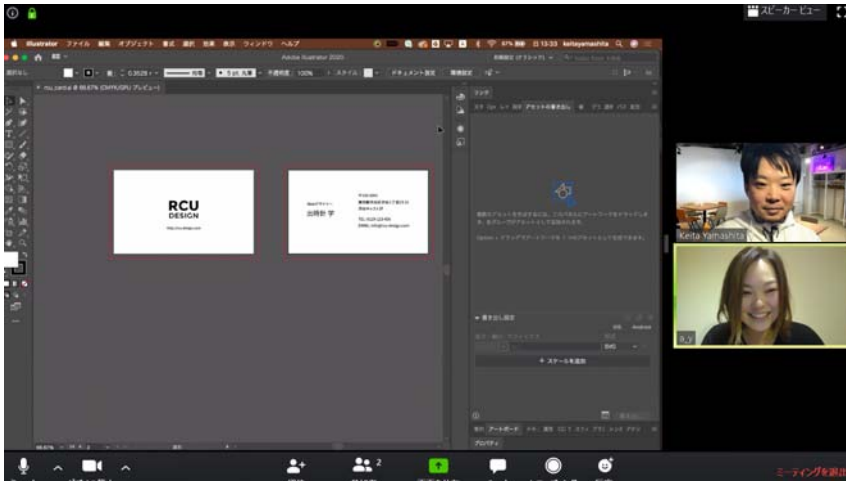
スピーカービュー

Illustrator ファイル 編集 オブジェクト 書式 選択 効果 表示 ウィンドウ ヘルプ

Adobe Illustrator 2020

rcu_card.ai @ 66.67% (CMYK/GPU プレビュー)

リンク

アセットの書き出し

RCU
DESIGN

http://rcu-design.com

出岡杉 学

Keita Yamashita

a_y

+ スケールを追加

アートボード

プロパティ

2

ミーティングを退出